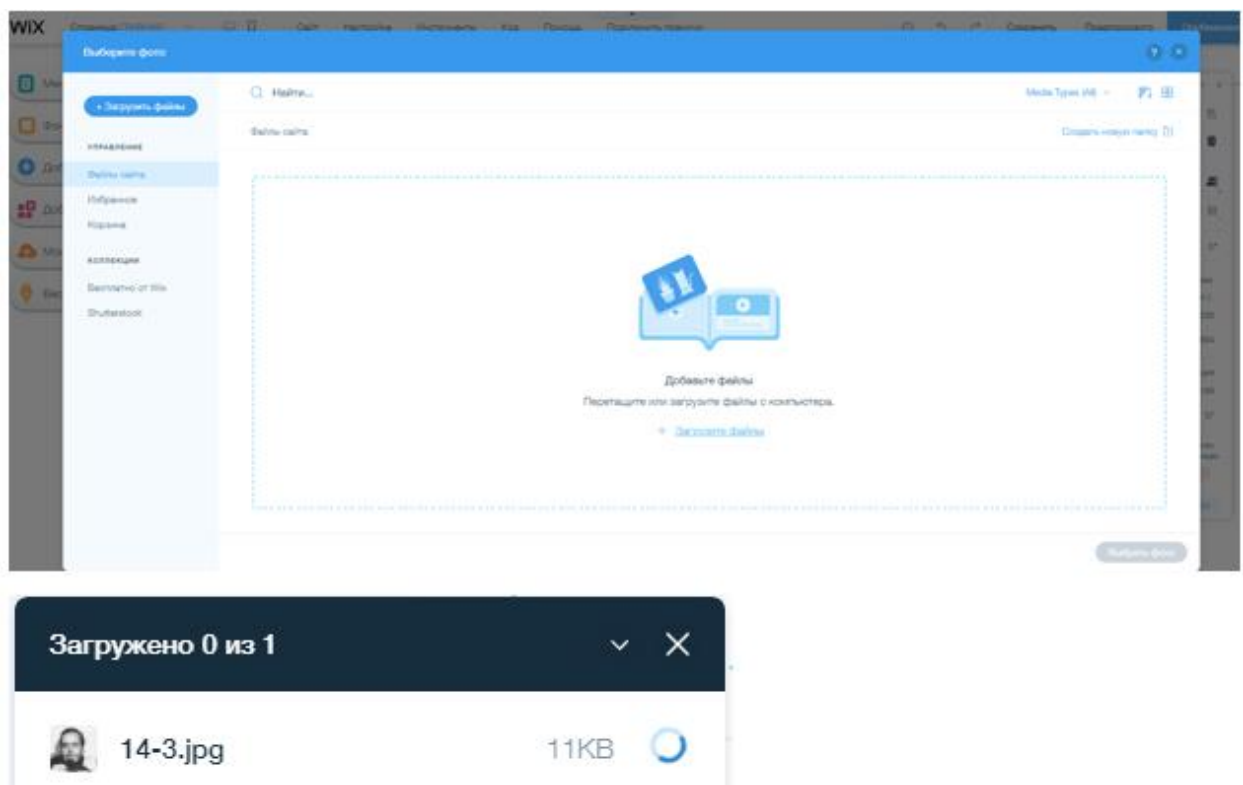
WIX Страница: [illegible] Сайт Настройки Инструменты Код Помощь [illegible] Сохранить Предпросмотр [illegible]

Выберите фото

+ Загрузить файлы

УПРАВЛЕНИЕ
Файлы сайта
Избранное
Корзина

КОЛЛЕКЦИИ
Бесплатно от Wix
Shutterstock

Найти...

Media Types (All)

Файлы сайта

Создать новую папку

Добавьте файлы
Перетащите или загрузите файлы с компьютера.
+ Загрузите файлы

Выбрать фото

Загружено 0 из 1

14-3.jpg 11KB